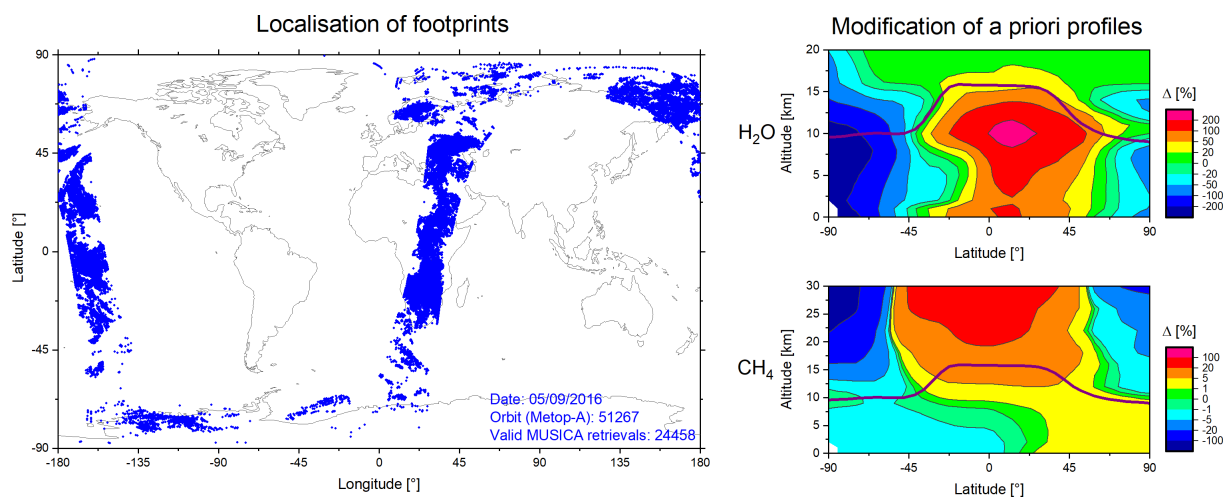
Localisation of footprints

90
45
0
-45
-90
Latitude [°]

Date: 05/09/2016
Orbit (Metop-A): 51267
Valid MUSICA retrievals: 24458

-180 -135 -90 -45 0 45 90 135 180
Longitude [°]

Modification of a priori profiles

$H_2O$

20
15
10
5
0
Altitude [km]

-90 -45 0 45 90
Latitude [°]

Δ [%]
200
100
50
20
0
-20
-50
-100
-200

$CH_4$

30
25
20
15
10
5
0
Altitude [km]

-90 -45 0 45 90
Latitude [°]

Δ [%]
100
20
5
1
0
-1
-5
-20
-100